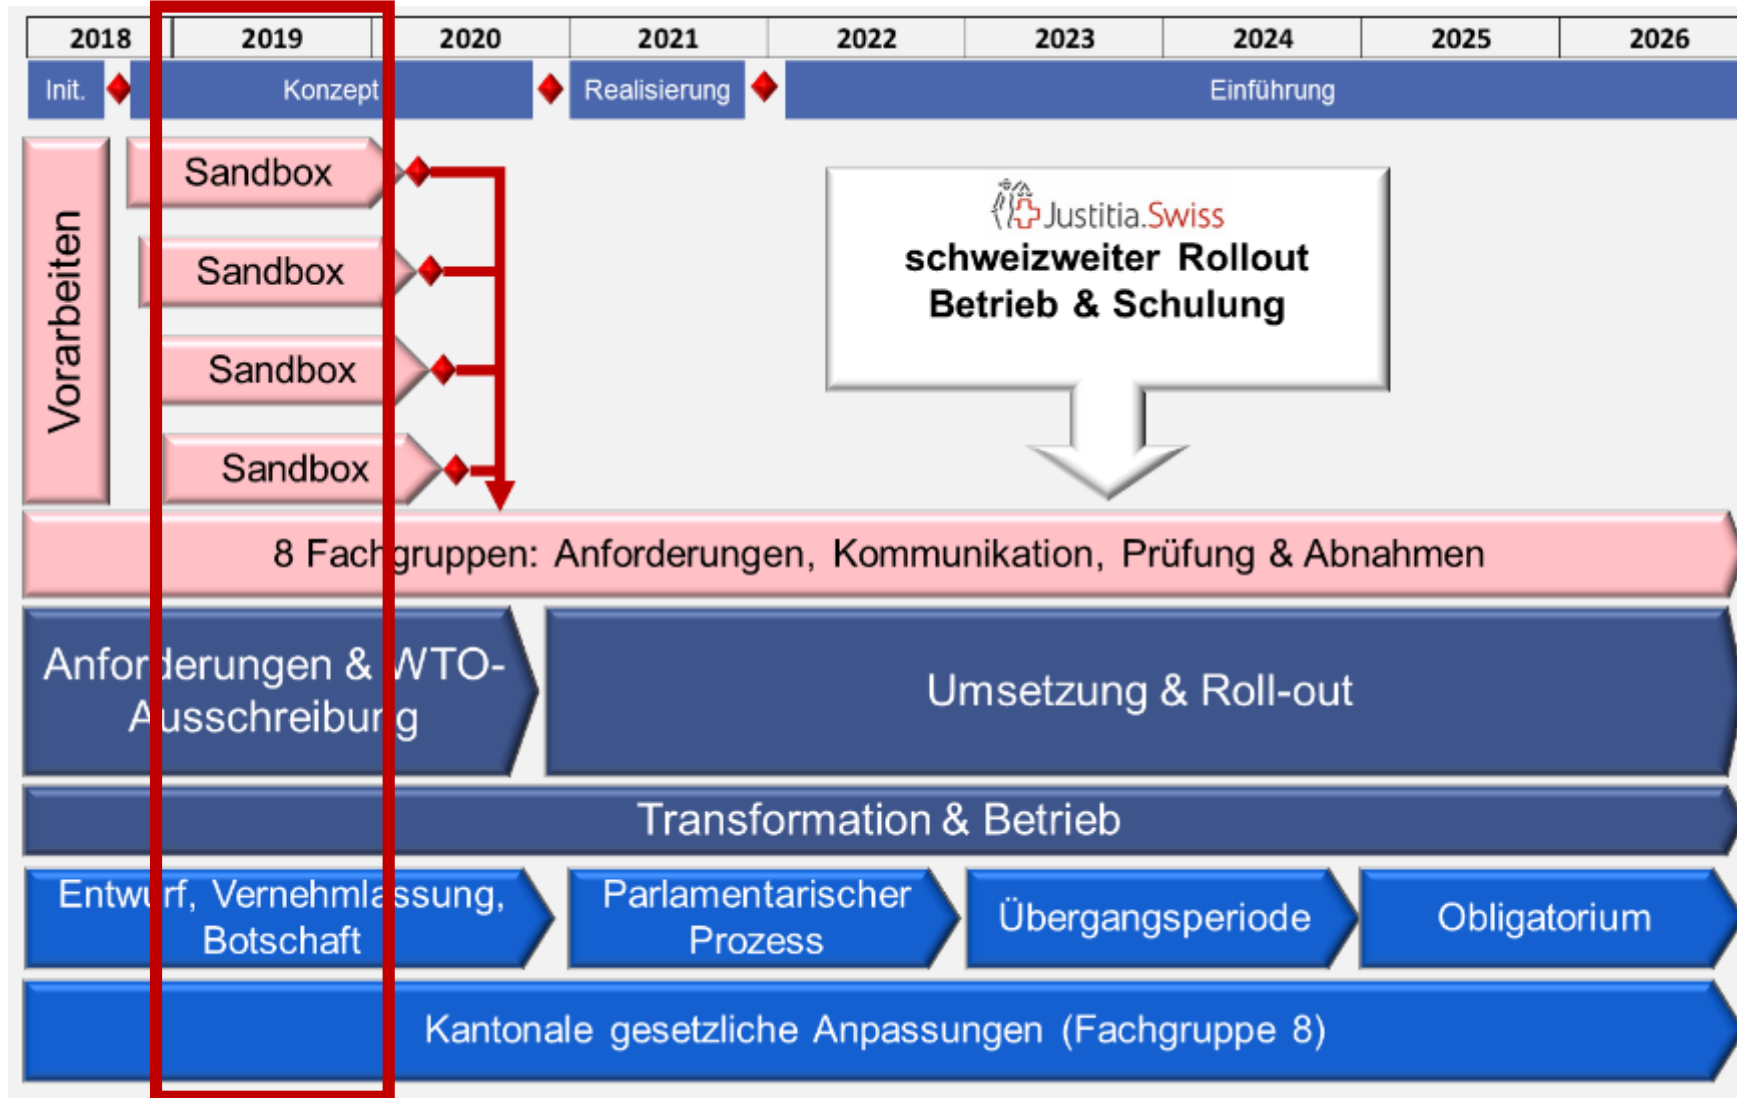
| 2018 | 2019 | 2020 | 2021 | 2022 | 2023 | 2024 | 2025 | 2026 |
|---|---|---|---|---|---|---|---|---|

Init. Konzept Realisierung Einführung

Vorarbeiten

Sandbox

Sandbox

Sandbox

Sandbox

Justitia.Swiss
schweizweiter Rollout
Betrieb & Schulung

8 Fachgruppen: Anforderungen, Kommunikation, Prüfung & Abnahmen

Anforderungen & WTO-Ausschreibung

Umsetzung & Roll-out

Transformation & Betrieb

Entwurf, Vernehmlassung, Botschaft

Parlamentarischer Prozess

Übergangsperiode

Obligatorium

Kantonale gesetzliche Anpassungen (Fachgruppe 8)